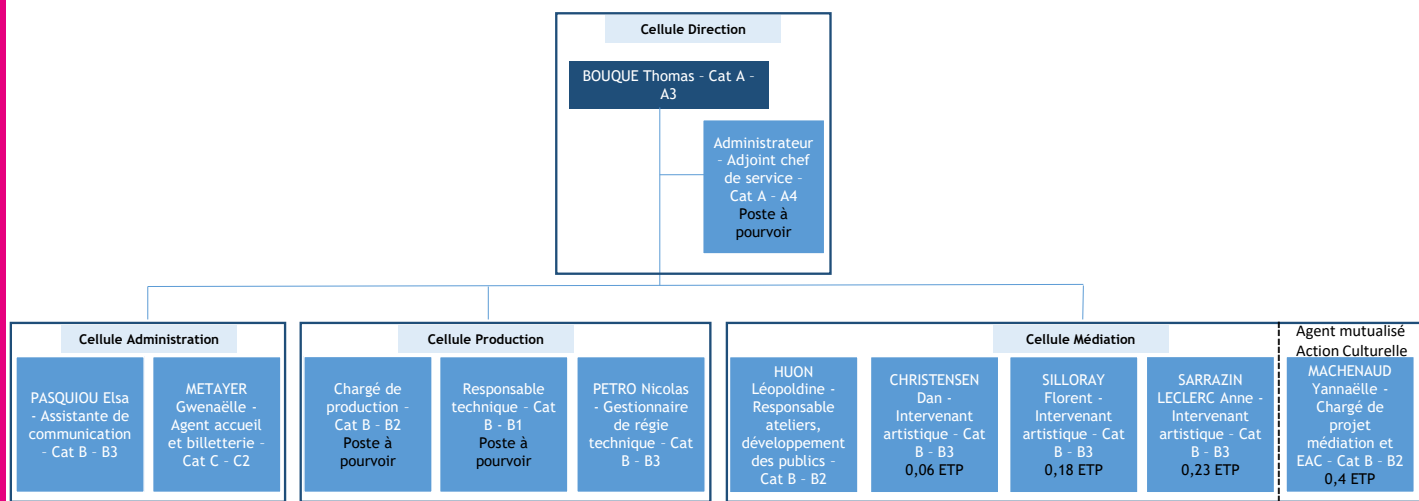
Cellule Direction

BOUQUE Thomas – Cat A – A3

Administrateur – Adjoint chef de service – Cat A – A4
Poste à pourvoir

Cellule Administration

PASQUIOU Elsa - Assistante de communication – Cat B – B3

METAYER Gwenaëlle - Agent accueil et billetterie – Cat C – C2

Cellule Production

Chargé de production – Cat B – B2
Poste à pourvoir

Responsable technique – Cat B – B1
Poste à pourvoir

PETRO Nicolas - Gestionnaire de régie technique – Cat B – B3

Cellule Médiation

HUON Léopoldine - Responsable ateliers, développement des publics – Cat B – B2

CHRISTENSEN Dan - Intervenant artistique – Cat B – B3
0,06 ETP

SILLORAY Florent - Intervenant artistique – Cat B – B3
0,18 ETP

SARRAZIN LECLERC Anne - Intervenant artistique – Cat B – B3
0,23 ETP

Agent mutualisé Action Culturelle

MACHENAUD Yannaëlle - Chargé de projet médiation et EAC – Cat B – B2
0,4 ETP